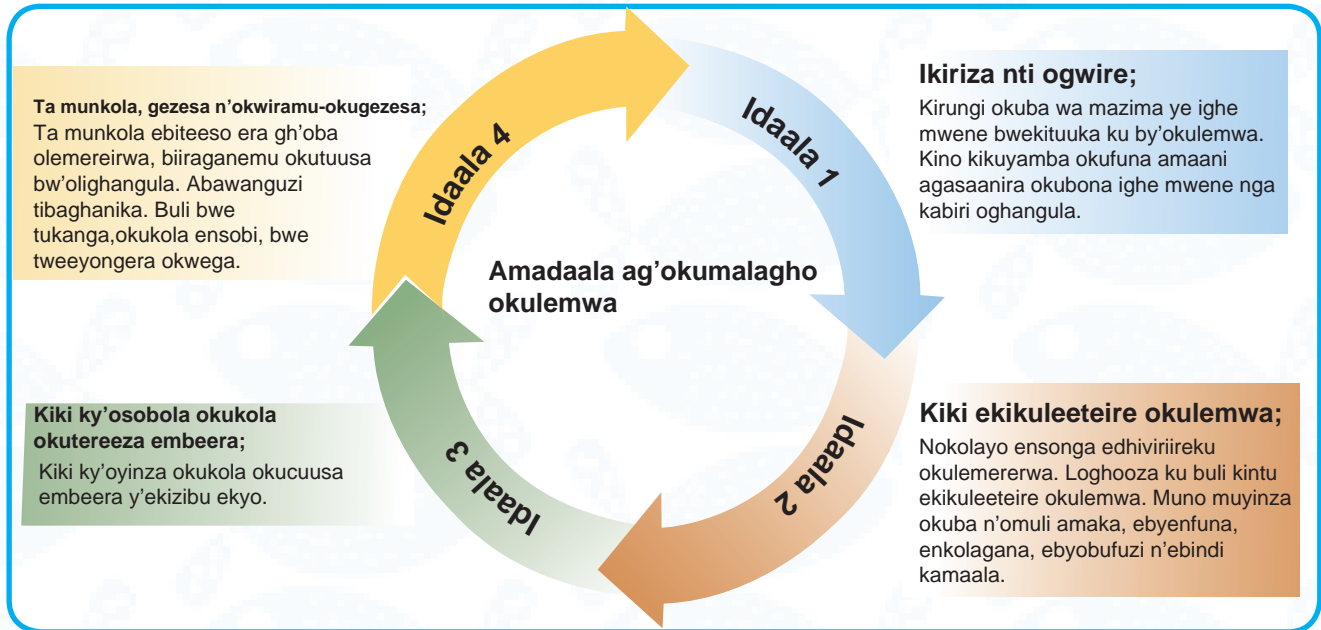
Amadaala ag’okumalagho okulemwa

Idaala 1

Ikiriza nti ogwire;
Kirungi okuba wa mazima ye ighe mwene bwekituuka ku by’okulemwa. Kino kikuyamba okufuna amaani agasaanira okubona ighe mwene nga kabiri oghangula.

Idaala 2

Kiki ekikuleeteire okulemwa;
Nokolayo ensonga edhiviriireku okulemererwa. Loghooza ku buli kintu ekikuleeteire okulemwa. Muno muyinza okuba n’omuli amaka, ebyenfuna, enkolagana, ebyobufuzi n’ebindi kamaala.

Idaala 3

Kiki ky’osobola okukola okutereeza embeera;
Kiki ky’oyinza okukola okucuusa embeera y’ekizibu ekyo.

Idaala 4

Ta munkola, gezesa n’okwiramu-okugezesa;
Ta munkola ebiteeso era gh’oba olemereirwa, biiraganemu okutuusa bw’olighangula. Abawanguzi tibaghanika. Buli bwe tukanga,okukola ensobi, bwe tweeyongera okwega.